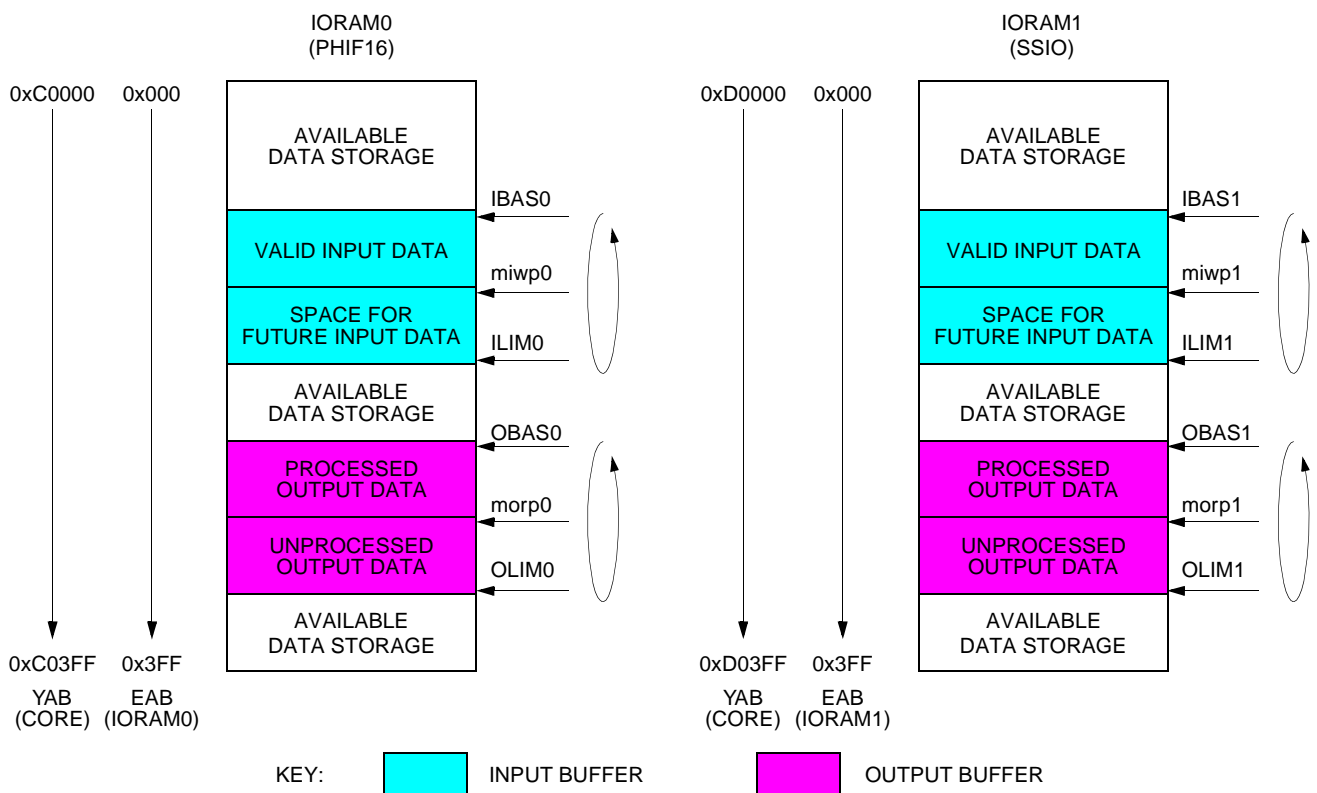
IORAM0
(PHIF16)

0xC0000 0x000

AVAILABLE DATA STORAGE

IBAS0

VALID INPUT DATA

miwp0

SPACE FOR FUTURE INPUT DATA

ILIM0

AVAILABLE DATA STORAGE

OBAS0

PROCESSED OUTPUT DATA

morp0

UNPROCESSED OUTPUT DATA

OLIM0

AVAILABLE DATA STORAGE

0xC03FF 0x3FF

YAB (CORE) EAB (IORAM0)

IORAM1
(SSIO)

0xD0000 0x000

AVAILABLE DATA STORAGE

IBAS1

VALID INPUT DATA

miwp1

SPACE FOR FUTURE INPUT DATA

ILIM1

AVAILABLE DATA STORAGE

OBAS1

PROCESSED OUTPUT DATA

morp1

UNPROCESSED OUTPUT DATA

OLIM1

AVAILABLE DATA STORAGE

0xD03FF 0x3FF

YAB (CORE) EAB (IORAM1)

KEY: INPUT BUFFER OUTPUT BUFFER